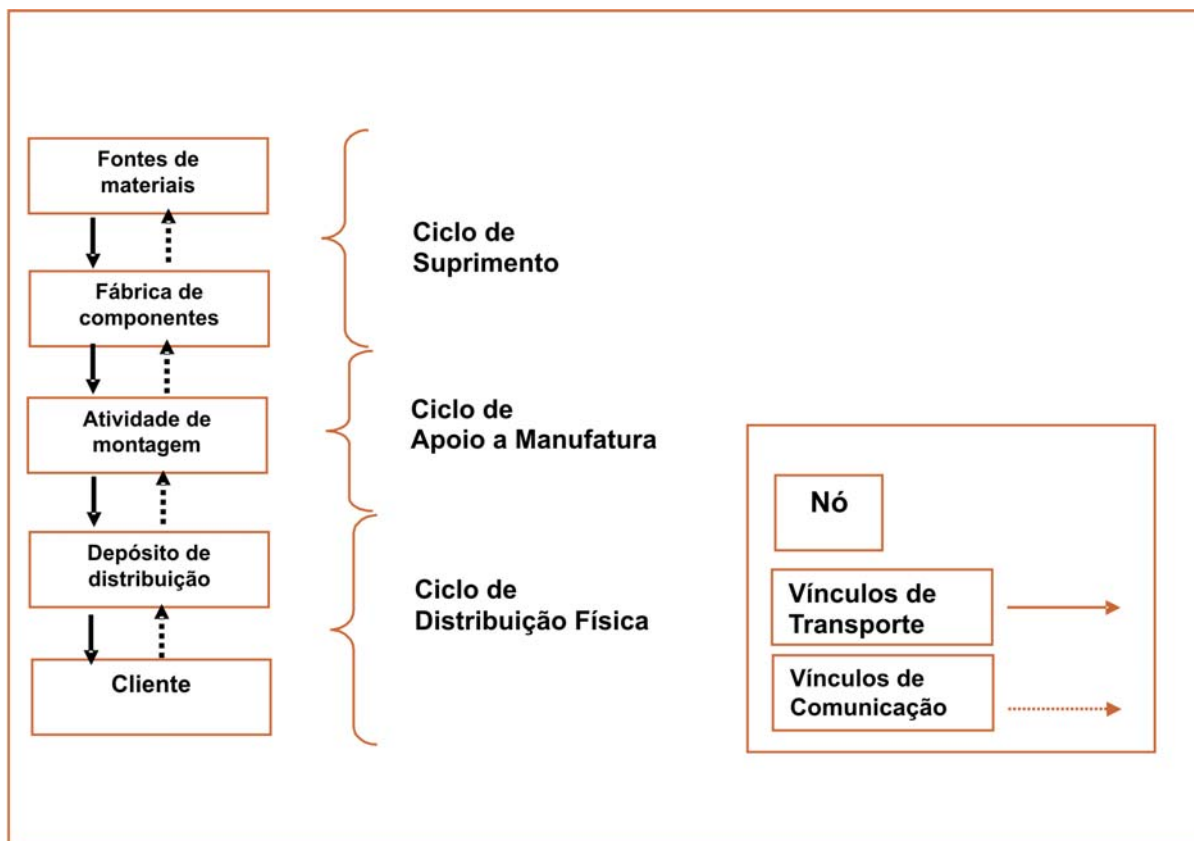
Fontes de materiais

Fábrica de componentes

Atividade de montagem

Depósito de distribuição

Cliente

Ciclo de Suprimento

Ciclo de Apoio a Manufatura

Ciclo de Distribuição Física

Nó

Vínculos de Transporte

Vínculos de Comunicação